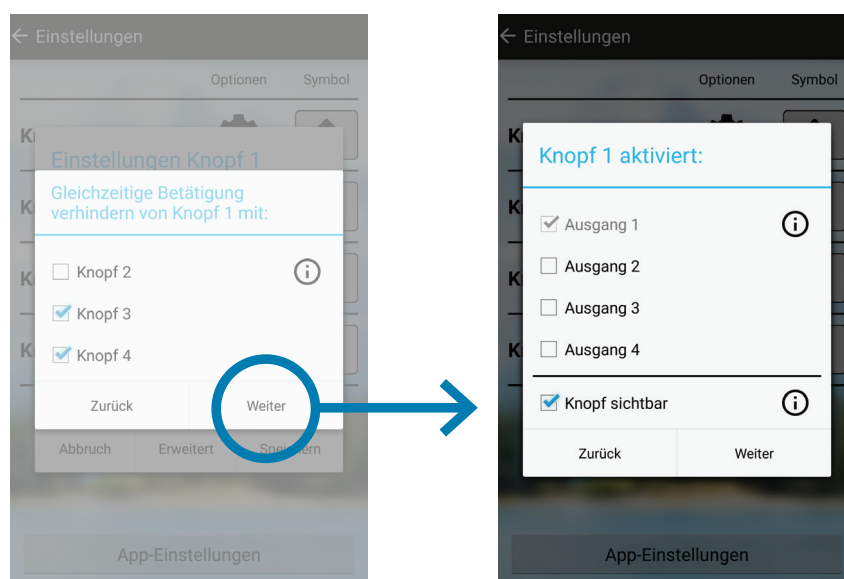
← Einstellungen

Optionen Symbol

K

Einstellungen Knopf 1

Gleichzeitige Betätigung verhindern von Knopf 1 mit:

Knopf 2

Knopf 3

Knopf 4

Zurück

Weiter

Abbruch Erweitert Speichern

App-Einstellungen

← Einstellungen

Optionen Symbol

Knopf 1 aktiviert:

Ausgang 1

Ausgang 2

Ausgang 3

Ausgang 4

Knopf sichtbar

Zurück

Weiter

App-Einstellungen